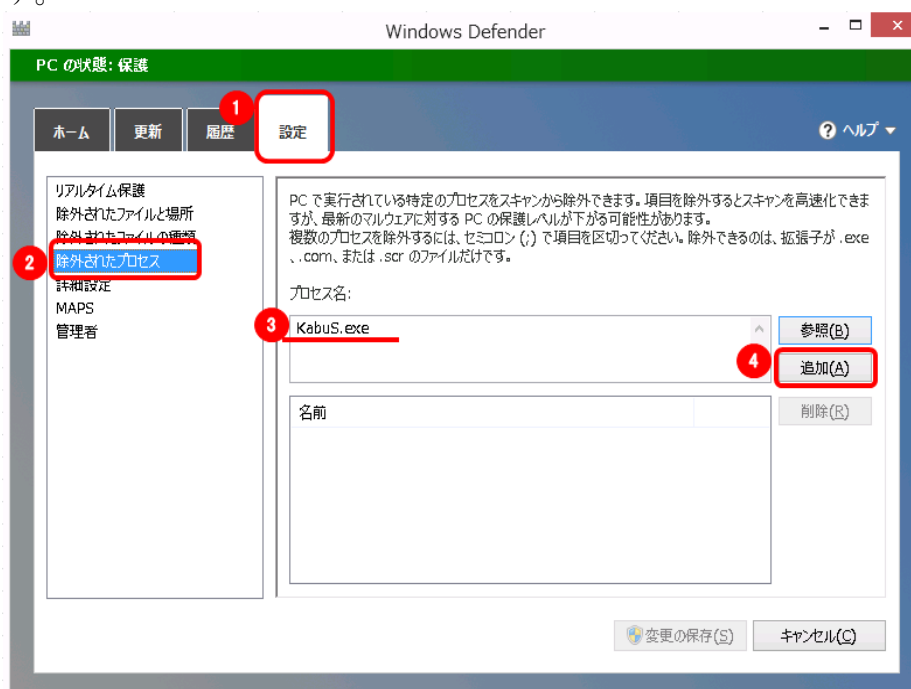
Windows Defender

PC の状態: 保護

ホーム | 更新 | 履歴 | 1 設定

ヘルプ

リアルタイム保護
除外されたファイルと場所
除外されたファイルの種類
2 除外されたプロセス
詳細設定
MAPS
管理者

PC で実行されている特定のプロセスをスキャンから除外できます。項目を除外するとスキャンを高速化できますが、最新のマルウェアに対する PC の保護レベルが下がる可能性があります。
複数のプロセスを除外するには、セミコロン (;) で項目を区切ってください。除外できるのは、拡張子が .exe、.com、または .scr のファイルだけです。

プロセス名:

3 KabuS.exe

参照(B)

4 追加(A)

名前

削除(R)

変更の保存(S)

キャンセル(C)